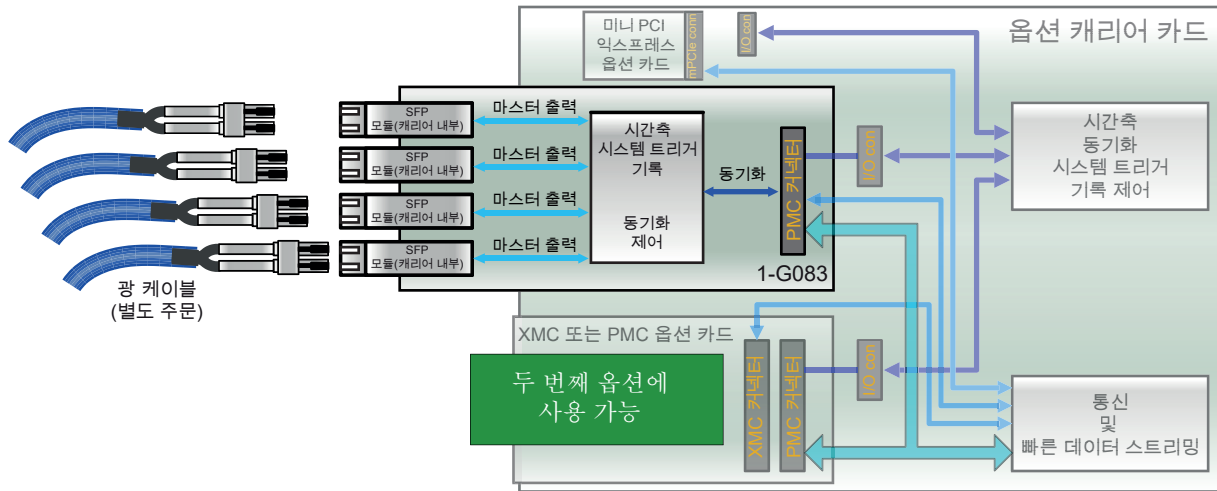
옵션 캐리어 카드

미니 PCI 익스프레스 옵션 카드

mPCIe conn

I/O con

SFP 모듈(캐리어 내부)

SFP 모듈(캐리어 내부)

SFP 모듈(캐리어 내부)

SFP 모듈(캐리어 내부)

마스터 출력

마스터 출력

마스터 출력

마스터 출력

시간축 시스템 트리거 기록

동기화 제어

동기화

PMC 커넥터

I/O con

1-G083

시간축 동기화 시스템 트리거 기록 제어

광 케이블 (별도 주문)

XMC 또는 PMC 옵션 카드

두 번째 옵션에 사용 가능

XMC 커넥터

PMC 커넥터

I/O con

통신 및 빠른 데이터 스트리밍